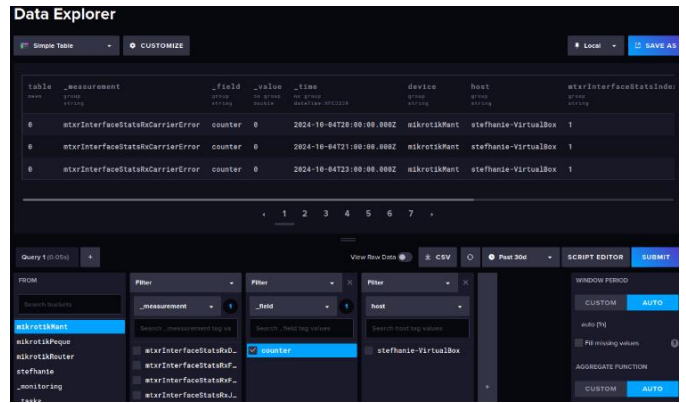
Data Explorer

Simple Table
CUSTOMIZE
Local
SAVE AS

| table mean | _measurement group string | _field group string | _value no group double | _time no group dateTime:RFC3339 | device group string | host group string | mtxrInterfaceStatsInde: group string |
|---|---|---|---|---|---|---|---|
| 0 | mtxrInterfaceStatsRxCarrierError | counter | 0 | 2024-10-04T20:00:00.000Z | mikrotikMant | stefhanie-VirtualBox | 1 |
| 0 | mtxrInterfaceStatsRxCarrierError | counter | 0 | 2024-10-04T21:00:00.000Z | mikrotikMant | stefhanie-VirtualBox | 1 |
| 0 | mtxrInterfaceStatsRxCarrierError | counter | 0 | 2024-10-04T23:00:00.000Z | mikrotikMant | stefhanie-VirtualBox | 1 |

‹ 1 2 3 4 5 6 7 ›

Query 1 (0.05s) +
View Raw Data
CSV
Past 30d
SCRIPT EDITOR
SUBMIT

FROM
Search buckets
mikrotikMant
mikrotikPeque
mikrotikRouter
stefhanie
_monitoring
_tasks

Filter
_measurement 1
Search _measurement tag va
mtxrInterfaceStatsRxD...
mtxrInterfaceStatsRxF...
mtxrInterfaceStatsRxF...
mtxrInterfaceStatsRxJ...

Filter
_field 1
Search _field tag values
counter

Filter
host
Search host tag values
stefhanie-VirtualBox

WINDOW PERIOD
CUSTOM AUTO
auto (1h)
Fill missing values
AGGREGATE FUNCTION
CUSTOM AUTO